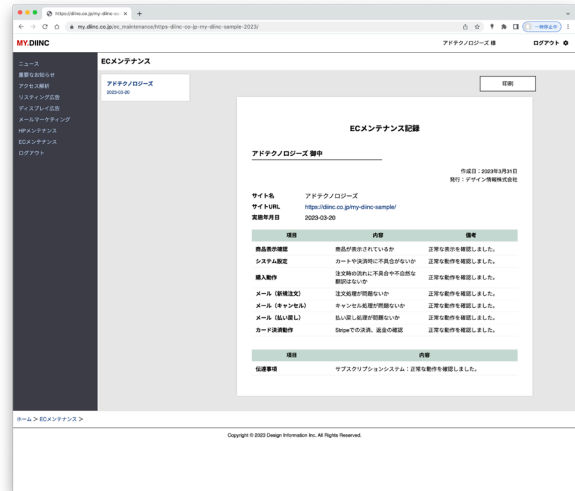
https://diinc.co.jp/my-diinc-sa ×  +

my.diinc.co.jp/ec_maintenance/https-diinc-co-jp-my-diinc-sample-2023/

一時停止中

MY.DIINC

アドテクノロジーズ 様

ログアウト

ニュース
重要なお知らせ
アクセス解析
リスティング広告
ディスプレイ広告
メールマーケティング
HPメンテナンス
ECメンテナンス
ログアウト

ECメンテナンス

アドテクノロジーズ
2023-03-20

印刷

ECメンテナンス記録

アドテクノロジーズ 御中

作成日：2023年3月31日
発行：デザイン情報株式会社

サイト名　アドテクノロジーズ
サイトURL　https://diinc.co.jp/my-diinc-sample/
実施年月日　2023-03-20

| 項目 | 内容 | 備考 |
|---|---|---|
| 商品表示確認 | 商品が表示されているか | 正常な表示を確認しました。 |
| システム設定 | カートや決済時に不具合がないか | 正常な動作を確認しました。 |
| 購入動作 | 注文時の流れに不具合や不自然な箇所はないか | 正常な動作を確認しました。 |
| メール（新規注文） | 注文処理が問題ないか | 正常な動作を確認しました。 |
| メール（キャンセル） | キャンセル処理が問題ないか | 正常な動作を確認しました。 |
| メール（払い戻し） | 払い戻し処理が問題ないか | 正常な動作を確認しました。 |
| カード決済動作 | Stripeでの決済、返金の確認 | 正常な動作を確認しました。 |

| 項目 | 内容 |
|---|---|
| 伝達事項 | サブスクリプションシステム：正常な動作を確認しました。 |

ホーム > ECメンテナンス >

Copyright © 2023 Design Information Inc. All Rights Reserved.